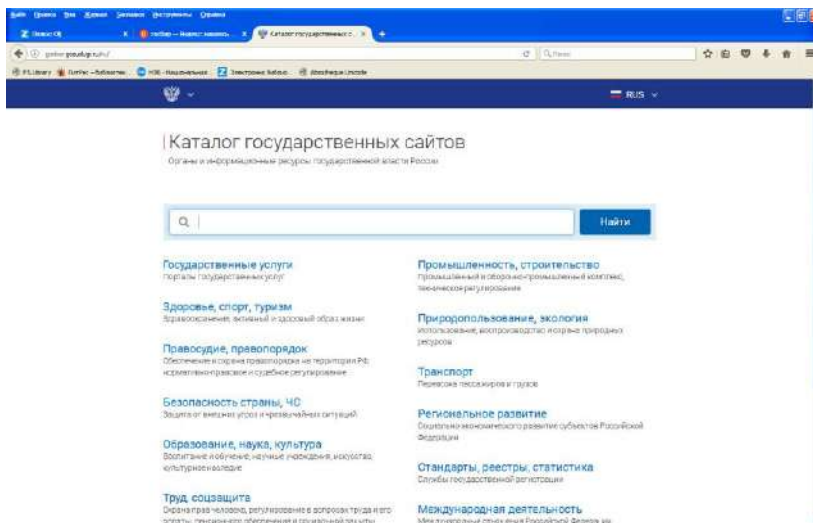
Файл Правка Вид Журнал Закладки Инструменты Справка

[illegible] | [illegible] | Каталог государственных с...

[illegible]

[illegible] | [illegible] | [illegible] | Электронная библио... | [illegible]

RUS

Каталог государственных сайтов
Органы и информационные ресурсы государственной власти России

Найти

Государственные услуги
Порталы государственных услуг

Здоровье, спорт, туризм
Здравоохранение, активный и здоровый образ жизни

Правосудие, правопорядок
Обеспечение и охрана правопорядка на территории РФ, нормативно-правовое и судебное регулирование

Безопасность страны, ЧС
Защита от внешних угроз и чрезвычайных ситуаций

Образование, наука, культура
Воспитание и обучение, научные учреждения, искусство, культурное наследие

Труд, соцзащита
Охрана прав человека, регулирование в вопросах труда и его оплаты, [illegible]

Промышленность, строительство
Промышленный и оборонно-промышленный комплекс, техническое регулирование

Природопользование, экология
Использование, воспроизводство и охрана природных ресурсов

Транспорт
Перевозка пассажиров и грузов

Региональное развитие
Социально-экономическое развитие субъектов Российской Федерации

Стандарты, реестры, статистика
Службы государственной регистрации

Международная деятельность
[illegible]